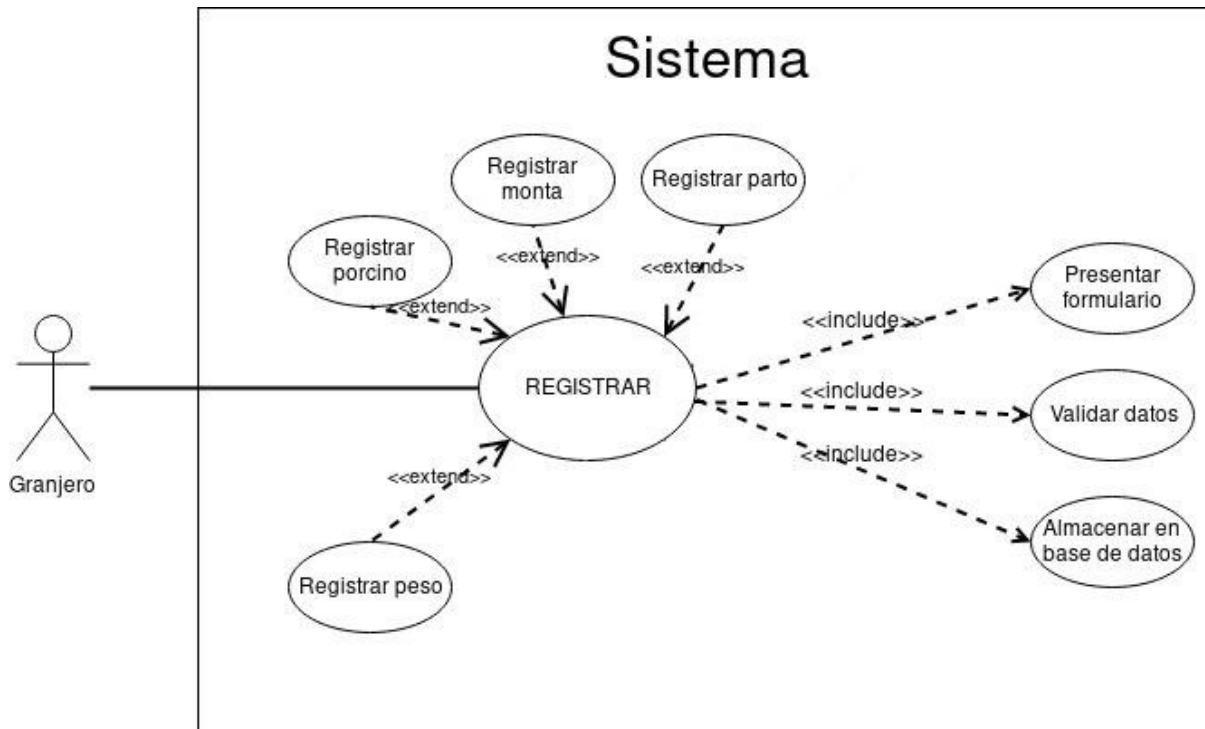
Sistema

Registrar monta

Registrar parto

Registrar porcino

<<extend>>

<<extend>>

<<extend>>

Presentar formulario

<<include>>

Granjero

REGISTRAR

<<include>>

Validar datos

<<include>>

<<extend>>

Almacenar en base de datos

Registrar peso